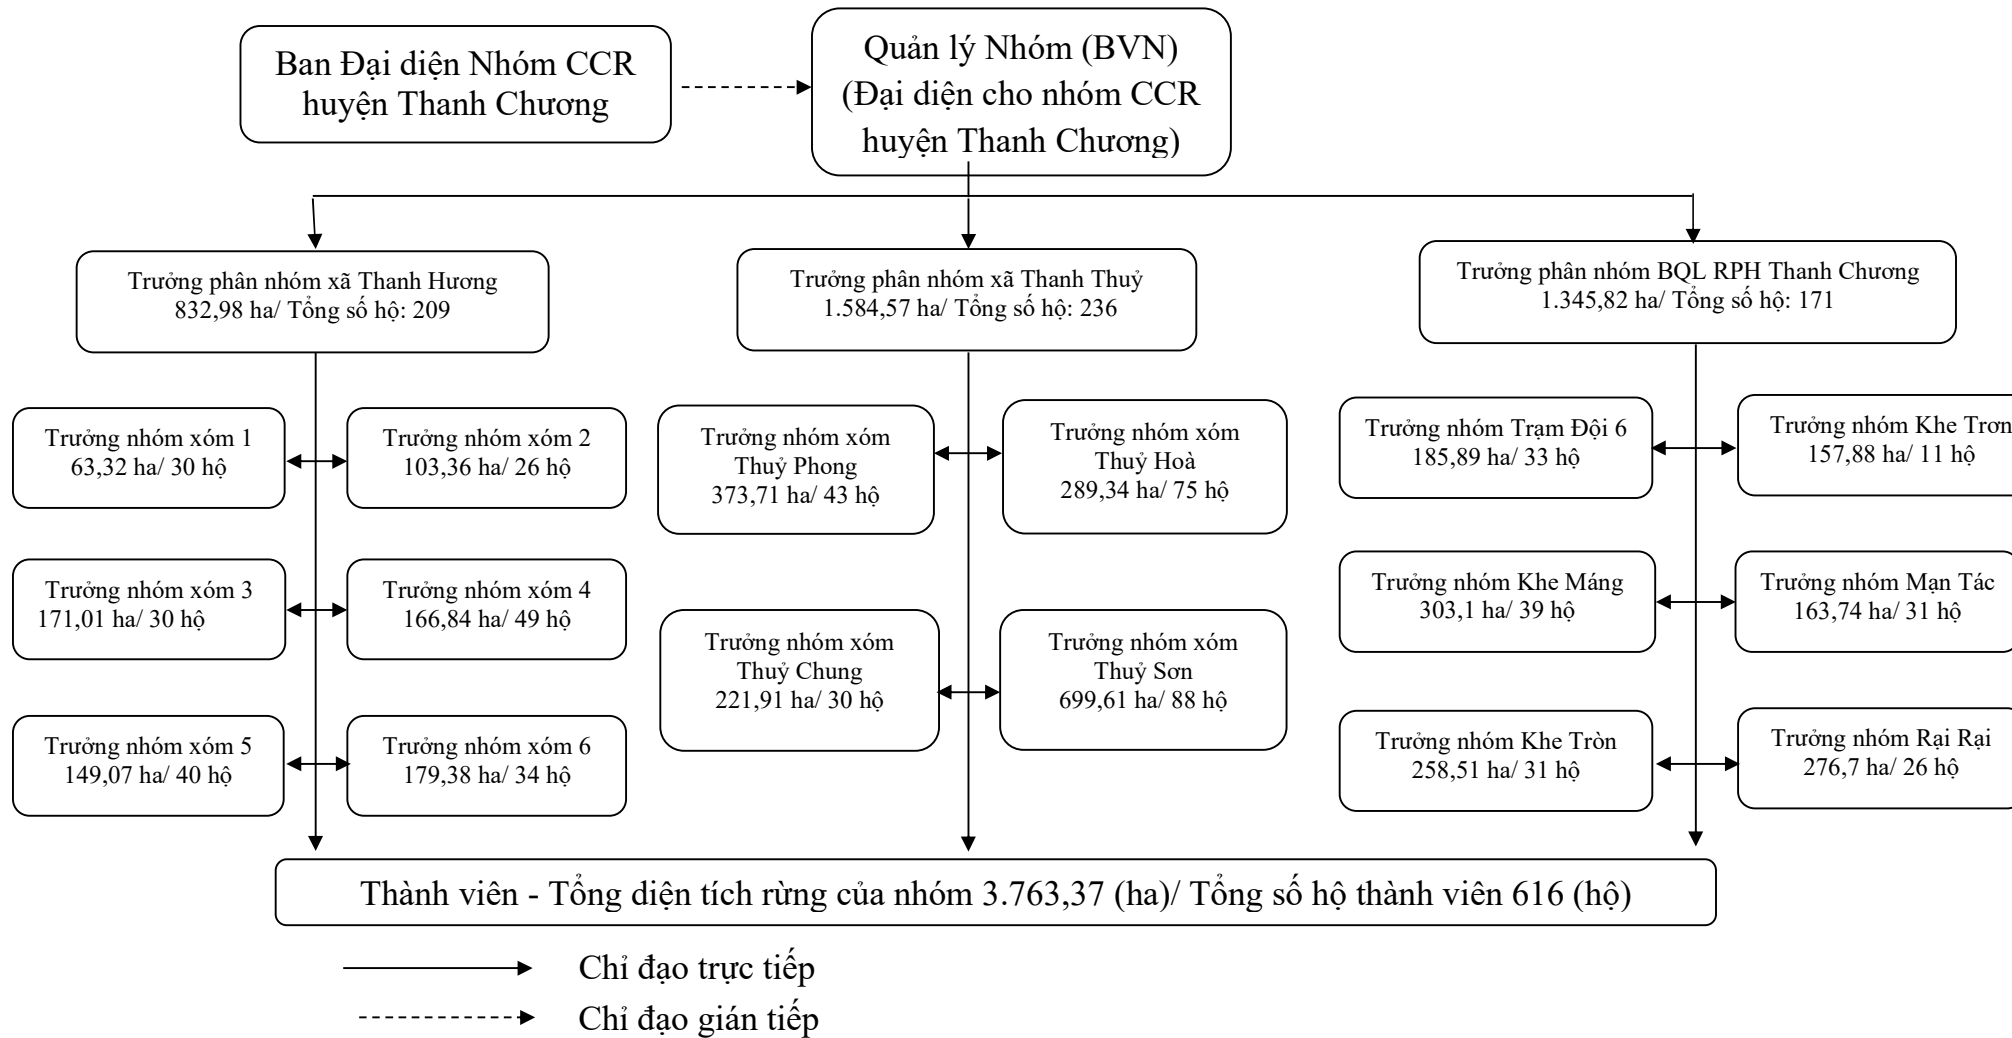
Ban Đại diện Nhóm CCR huyện Thanh Chương

Quản lý Nhóm (BVN) (Đại diện cho nhóm CCR huyện Thanh Chương)

Trưởng phân nhóm xã Thanh Hương
832,98 ha/ Tổng số hộ: 209

Trưởng phân nhóm xã Thanh Thuỷ
1.584,57 ha/ Tổng số hộ: 236

Trưởng phân nhóm BQL RPH Thanh Chương
1.345,82 ha/ Tổng số hộ: 171

Trưởng nhóm xóm 1
63,32 ha/ 30 hộ

Trưởng nhóm xóm 2
103,36 ha/ 26 hộ

Trưởng nhóm xóm 3
171,01 ha/ 30 hộ

Trưởng nhóm xóm 4
166,84 ha/ 49 hộ

Trưởng nhóm xóm 5
149,07 ha/ 40 hộ

Trưởng nhóm xóm 6
179,38 ha/ 34 hộ

Trưởng nhóm xóm Thuỷ Phong
373,71 ha/ 43 hộ

Trưởng nhóm xóm Thuỷ Hoà
289,34 ha/ 75 hộ

Trưởng nhóm xóm Thuỷ Chung
221,91 ha/ 30 hộ

Trưởng nhóm xóm Thuỷ Sơn
699,61 ha/ 88 hộ

Trưởng nhóm Trạm Đội 6
185,89 ha/ 33 hộ

Trưởng nhóm Khe Trơn
157,88 ha/ 11 hộ

Trưởng nhóm Khe Máng
303,1 ha/ 39 hộ

Trưởng nhóm Mạn Tác
163,74 ha/ 31 hộ

Trưởng nhóm Khe Tròn
258,51 ha/ 31 hộ

Trưởng nhóm Rại Rại
276,7 ha/ 26 hộ

Thành viên - Tổng diện tích rừng của nhóm 3.763,37 (ha)/ Tổng số hộ thành viên 616 (hộ)

Chỉ đạo trực tiếp
Chỉ đạo gián tiếp